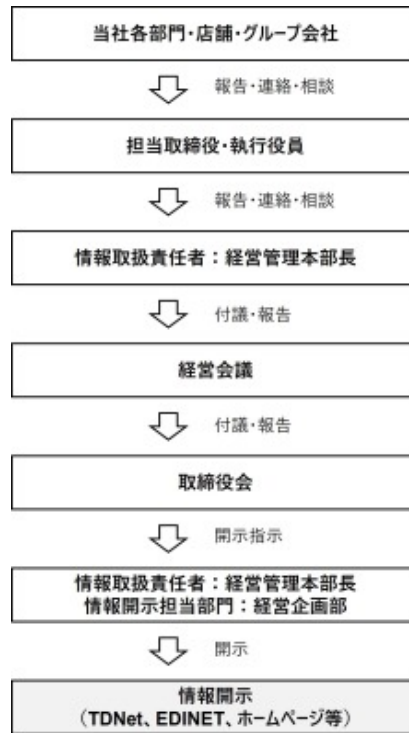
当社各部門・店舗・グループ会社

報告・連絡・相談

担当取締役・執行役員

報告・連絡・相談

情報取扱責任者：経営管理本部長

付議・報告

経営会議

付議・報告

取締役会

開示指示

情報取扱責任者：経営管理本部長
情報開示担当部門：経営企画部

開示

情報開示
（TDNet、EDINET、ホームページ等）